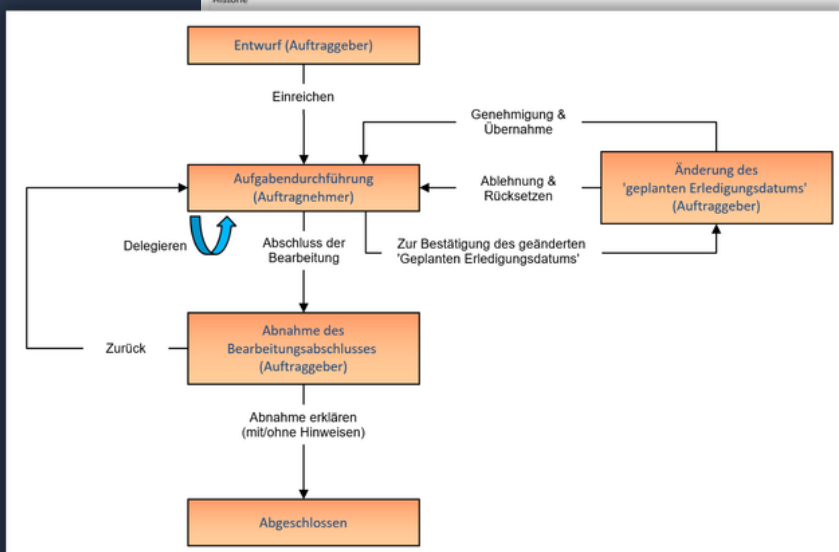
Historie

Entwurf (Auftraggeber)

Einreichen

Genehmigung & Übernahme

Aufgabendurchführung (Auftragnehmer)

Ablehnung & Rücksetzen

Änderung des 'geplanten Erledigungsdatums' (Auftraggeber)

Delegieren

Abschluss der Bearbeitung

Zur Bestätigung des geänderten 'Geplanten Erledigungsdatums'

Zurück

Abnahme des Bearbeitungsabschlusses (Auftraggeber)

Abnahme erklären (mit/ohne Hinweisen)

Abgeschlossen